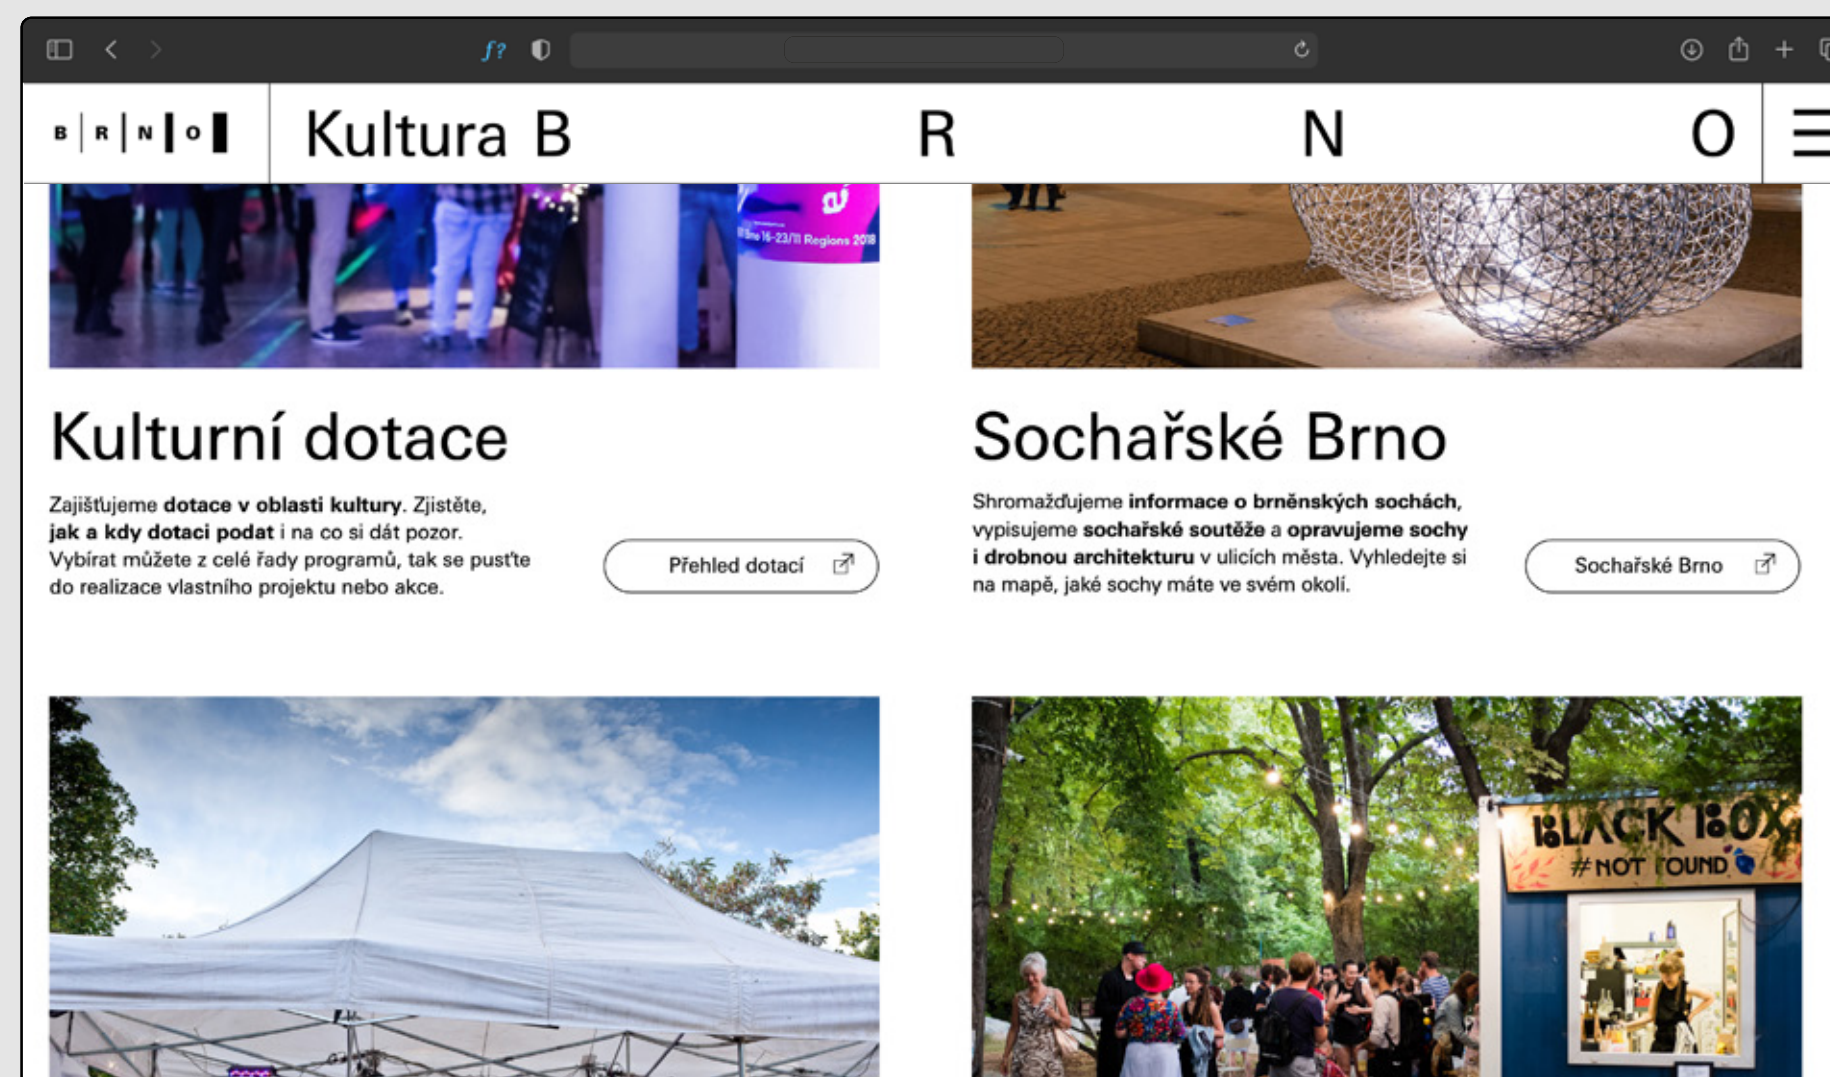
B | R | N | O

Kultura B R N O

16-23/11 Regions 2018

Kulturní dotace

Zajišťujeme **dotace v oblasti kultury**. Zjistěte, **jak a kdy dotaci podat** i na co si dát pozor. Vybírat můžete z celé řady programů, tak se pusťte do realizace vlastního projektu nebo akce.

Přehled dotací

Sochařské Brno

Shromažďujeme **informace o brněnských sochách**, vypisujeme **sochařské soutěže** a **opravujeme sochy i drobnou architekturu** v ulicích města. Vyhledejte si na mapě, jaké sochy máte ve svém okolí.

Sochařské Brno

BLACK BOX
#NOT FOUND